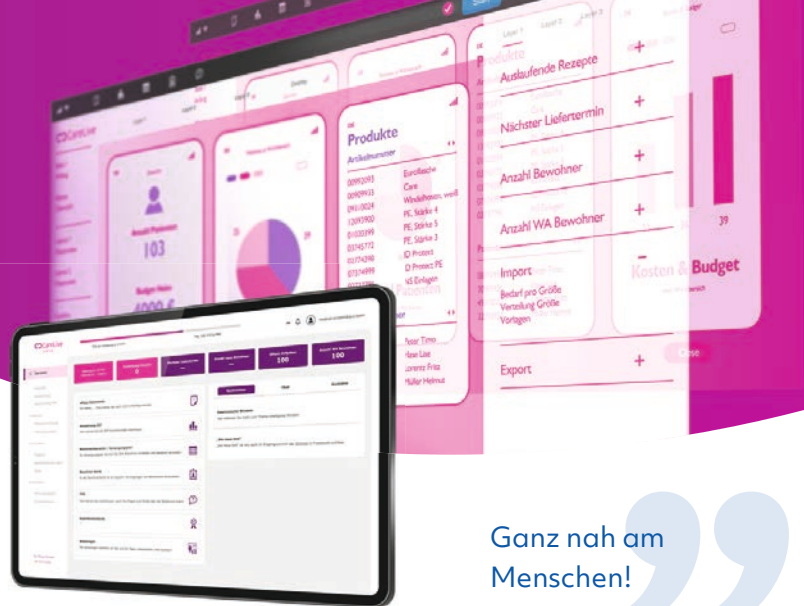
Produkte

Artikelnummer

00993093
00909933
09110024
12093900
01020399
03745772
01774290
07374999

Einrollische
Care
Windelhosen, weiß
PE, Stärke 4
PE, Stärke 5
PE, Stärke 3
ID Protect
ID Protect PE
MS Einlagen

Anzahl Patienten
103

Budget Heim
4000 €

Auslaufende Rezepte
Nächster Liefertermin
Anzahl Bewohner
Anzahl WA Bewohner
Import
Bedarf pro Größe
Verteilung Größe
Vorlagen
Export

Kosten & Budget

Close

Ganz nah am Menschen!